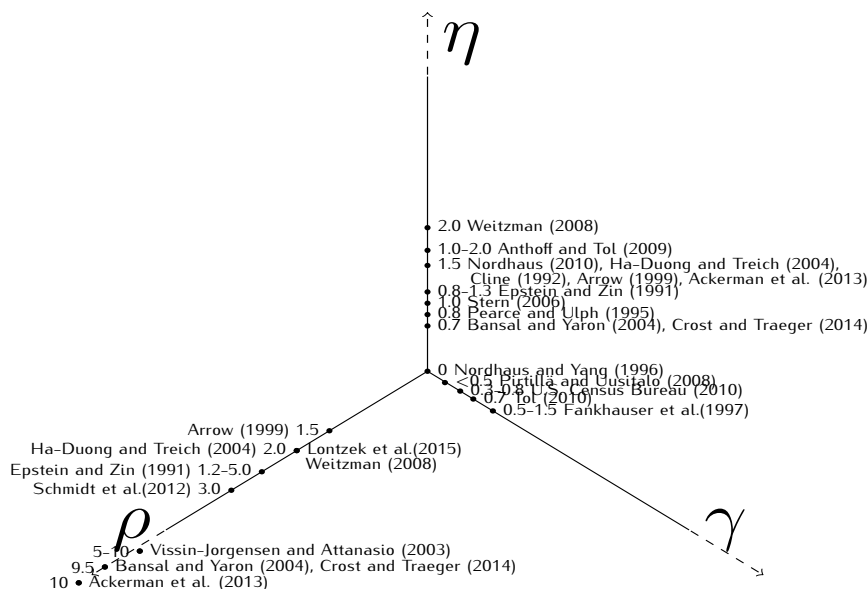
$\eta$

2.0 Weitzman (2008)
1.0–2.0 Anthoff and Tol (2009)
1.5 Nordhaus (2010), Ha-Duong and Treich (2004), Cline (1992), Arrow (1999), Ackerman et al. (2013)
0.8–1.3 Epstein and Zin (1991)
1.0 Stern (2006)
0.8 Pearce and Ulph (1995)
0.7 Bansal and Yaron (2004), Crost and Traeger (2014)

0 Nordhaus and Yang (1996)
<0.5 Pirtillä and Uusitalo (2008)
0.3–0.8 U.S. Census Bureau (2010)
0.7 Tol (2010)
0.5–1.5 Fankhauser et al.(1997)

Arrow (1999) 1.5
Ha-Duong and Treich (2004) 2.0
Lontzek et al.(2015)
Weitzman (2008)
Epstein and Zin (1991) 1.2–5.0
Schmidt et al.(2012) 3.0

$\rho$

$\gamma$

5–10 Vissin-Jorgensen and Attanasio (2003)
9.5 Bansal and Yaron (2004), Crost and Traeger (2014)
10 Ackerman et al. (2013)